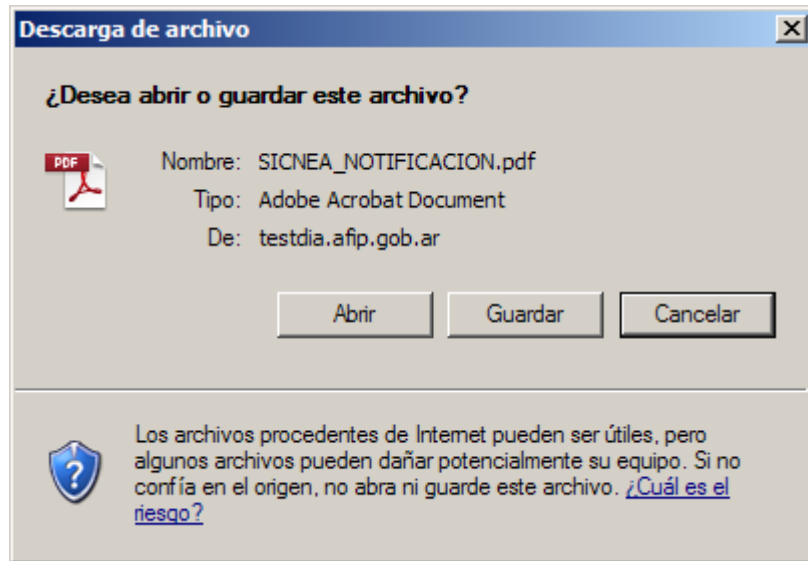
Descarga de archivo

X

¿Desea abrir o guardar este archivo?

PDF

Nombre: SICNEA_NOTIFICACION.pdf
Tipo: Adobe Acrobat Document
De: testdia.afip.gob.ar

Abrir
Guardar
Cancelar

Los archivos procedentes de Internet pueden ser útiles, pero algunos archivos pueden dañar potencialmente su equipo. Si no confía en el origen, no abra ni guarde este archivo. ¿Cuál es el riesgo?